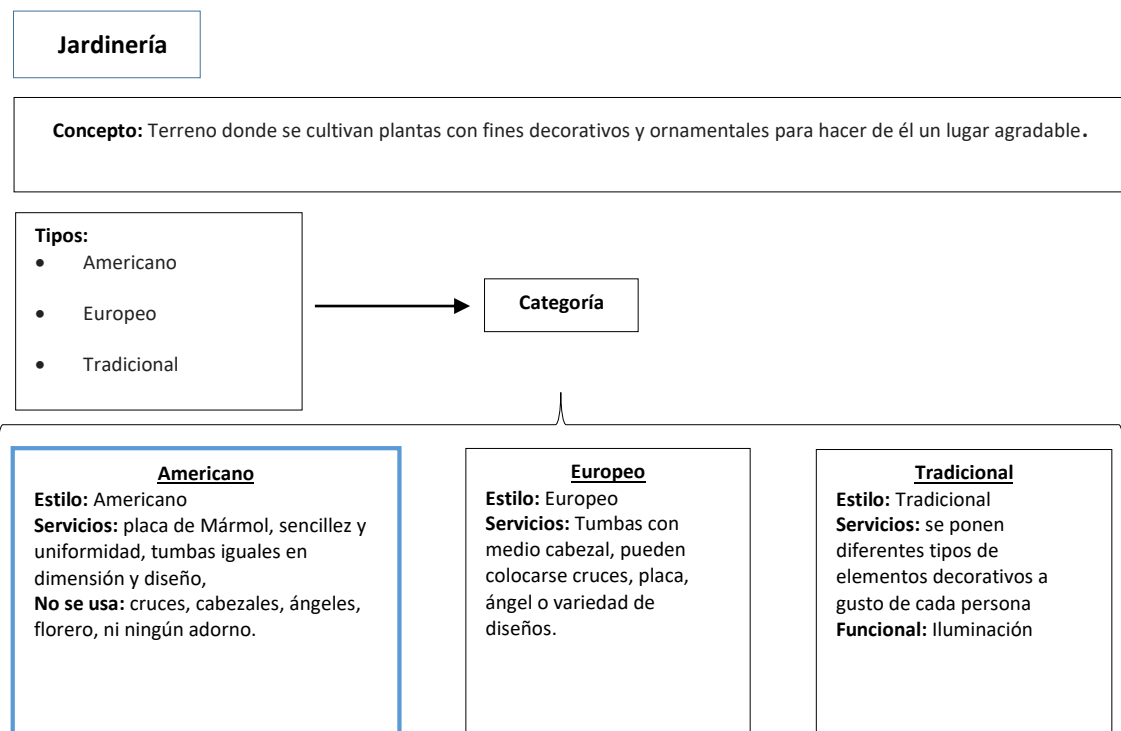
Jardinería

**Concepto:** Terreno donde se cultivan plantas con fines decorativos y ornamentales para hacer de él un lugar agradable.

**Tipos:**
- Americano
- Europeo
- Tradicional

Categoría

**Americano**
**Estilo:** Americano
**Servicios:** placa de Mármol, sencillez y uniformidad, tumbas iguales en dimensión y diseño,
**No se usa:** cruces, cabezales, ángeles, florero, ni ningún adorno.

**Europeo**
**Estilo:** Europeo
**Servicios:** Tumbas con medio cabezal, pueden colocarse cruces, placa, ángel o variedad de diseños.

**Tradicional**
**Estilo:** Tradicional
**Servicios:** se ponen diferentes tipos de elementos decorativos a gusto de cada persona
**Funcional:** Iluminación